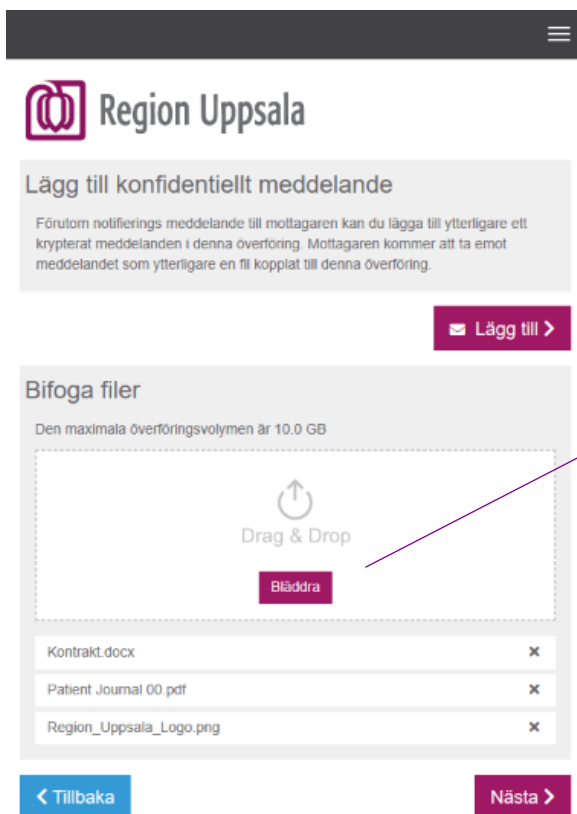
Region Uppsala

Lägg till konfidentiellt meddelande

Förutom notifierings meddelande till mottagaren kan du lägga till ytterligare ett krypterat meddelanden i denna överföring. Mottagaren kommer att ta emot meddelandet som ytterligare en fil kopplat till denna överföring.

Lägg till >

Bifoga filer

Den maximala överföringsvolymen är 10.0 GB

Drag & Drop

Bläddra

Kontrakt.docx ×

Patient Journal 00.pdf ×

Region_Uppsala_Logo.png ×

< Tillbaka

Nästa >